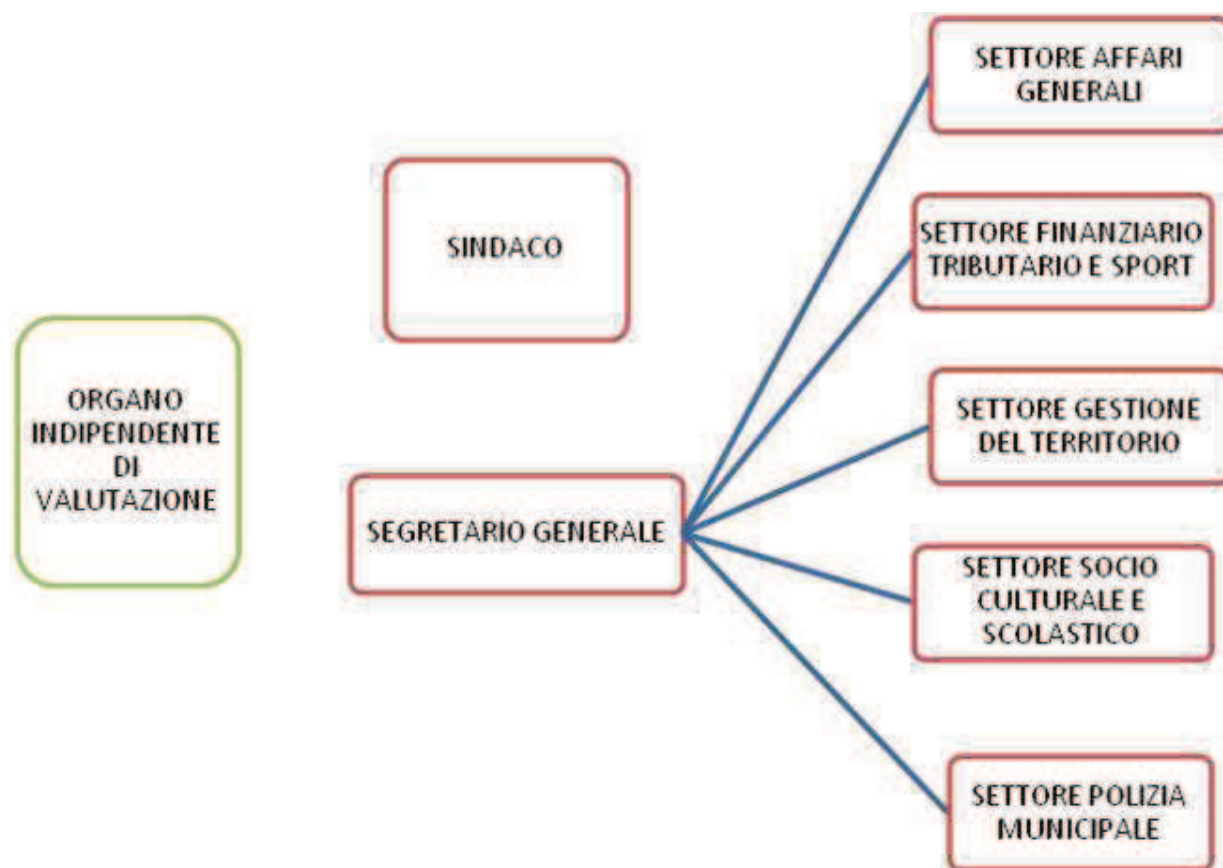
SINDACO

ORGANO INDIPENDENTE DI VALUTAZIONE

SEGRETARIO GENERALE

SETTORE AFFARI GENERALI

SETTORE FINANZIARIO TRIBUTARIO E SPORT

SETTORE GESTIONE DEL TERRITORIO

SETTORE SOCIO CULTURALE E SCOLASTICO

SETTORE POLIZIA MUNICIPALE